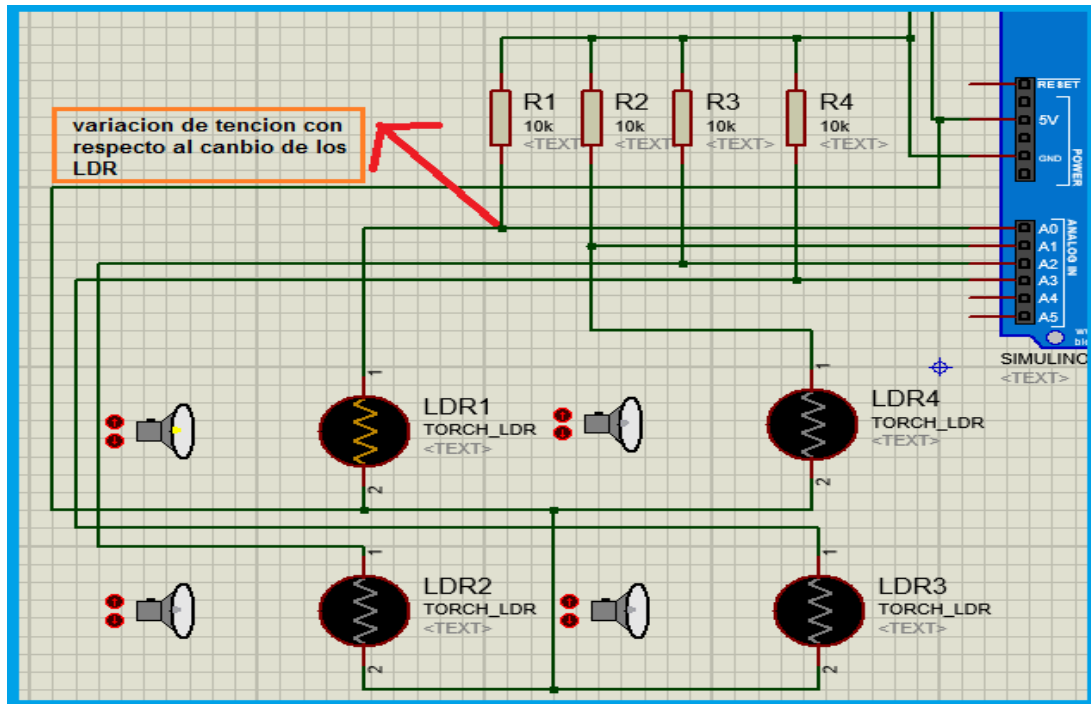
variacion de tencion con respecto al canbio de los LDR

R1
10k
<TEXT>

R2
10k
<TEXT>

R3
10k
<TEXT>

R4
10k
<TEXT>

RESET
5V
GND
POWER

ANALOG IN
A0
A1
A2
A3
A4
A5

SIMULINO
<TEXT>

LDR1
TORCH_LDR
<TEXT>

LDR4
TORCH_LDR
<TEXT>

LDR2
TORCH_LDR
<TEXT>

LDR3
TORCH_LDR
<TEXT>

1
2
1
2
1
2
1
2